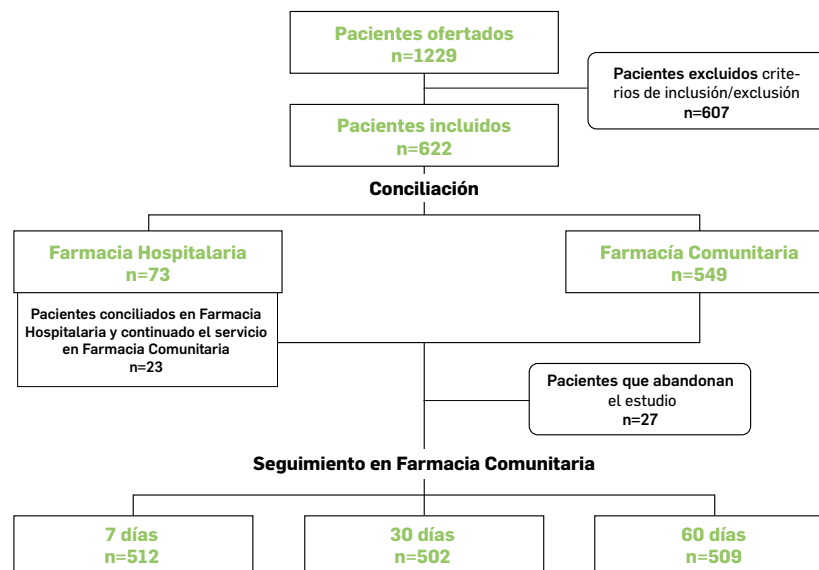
Pacientes ofertados
n=1229

Pacientes excluidos criterios de inclusión/exclusión
n=607

Pacientes incluidos
n=622

Conciliación

Farmacia Hospitalaria
n=73

Farmacía Comunitaria
n=549

Pacientes conciliados en Farmacia Hospitalaria y continuado el servicio en Farmacia Comunitaria
n=23

Pacientes que abandonan el estudio
n=27

Seguimiento en Farmacia Comunitaria

7 días
n=512

30 días
n=502

60 días
n=509